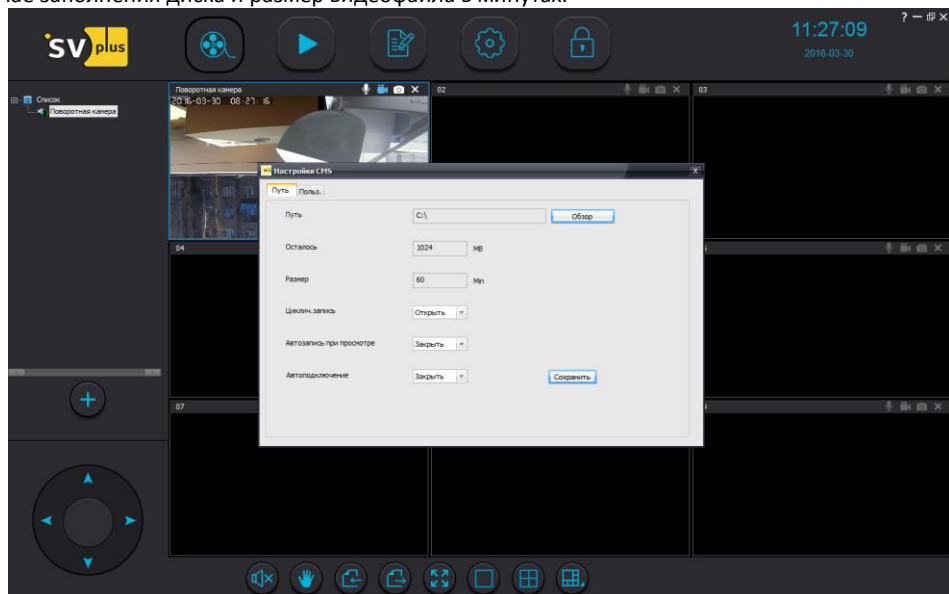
ае заполнении диска и размер видеофайла в минутах.

SV plus

11:27:09
2016-03-30

? — ⊡ ×

Список
Поворотная камера

Поворотная камера
2016-03-30 08:27:16

02

03

04

07

Настройки CMS

Путь Польз.

Путь C:\ Обзор

Осталось 1024 MB

Размер 60 Min

Циклич.запись Открыть

Автозапись при просмотре Закрыть

Автоподключение Закрыть Сохранить